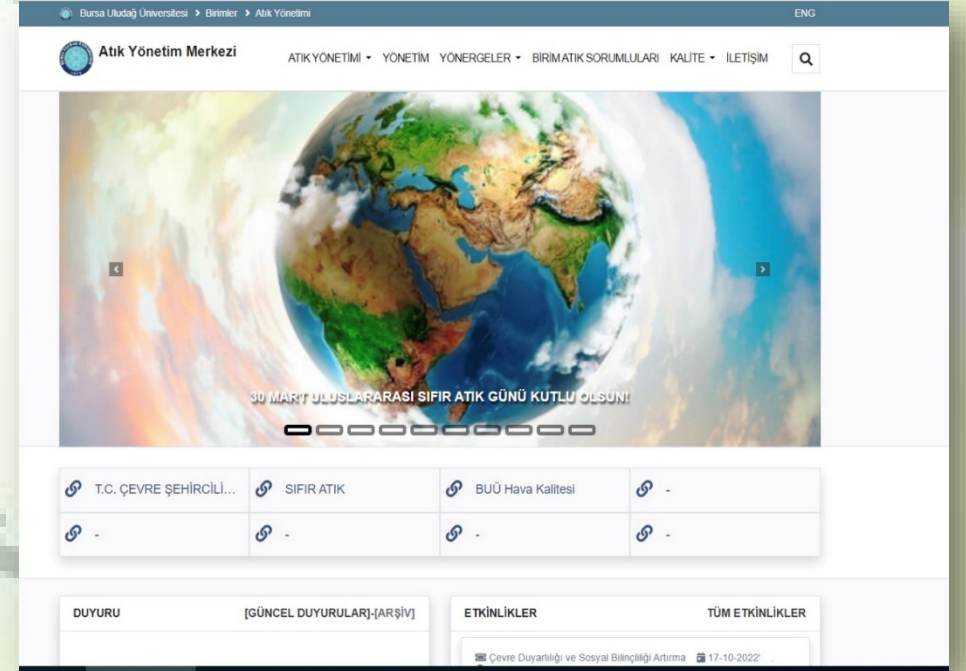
Bursa Uludağ Üniversitesi > Birimler > Atık Yönetimi

ENG

Atık Yönetim Merkezi

ATIK YÖNETİMİ ▾ YÖNETİM YÖNERGELER ▾ BİRİM ATIK SORUMLULARI KALİTE ▾ İLETİŞİM

30 MART ULUSLARARASI SIFIR ATIK GÜNÜ KUTLU OLSUN!

| T.C. ÇEVRE ŞEHİRCİLİ... | SIFIR ATIK | BUÜ Hava Kalitesi | - |
|---|---|---|---|
| - | - | - | - |

DUYURU [GÜNCEL DUYURULAR]-[ARŞİV]

ETKİNLİKLER TÜM ETKİNLİKLER

Çevre Duyarlılığı ve Sosyal Bilinçliliği Artırma 17-10-2022'